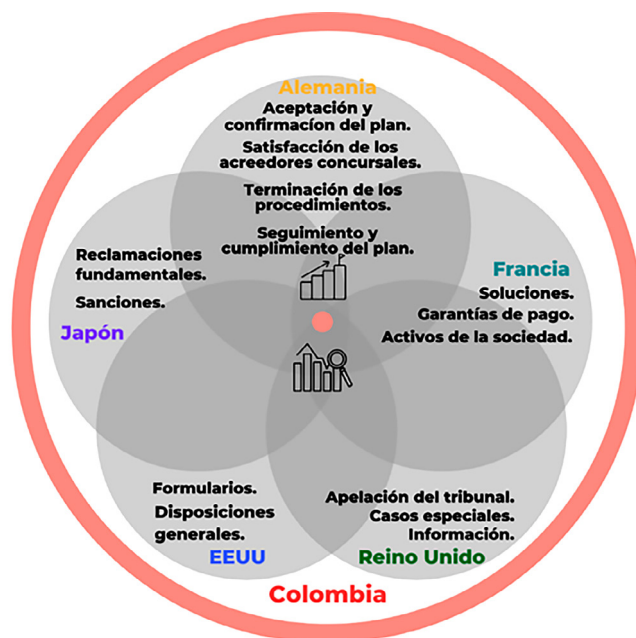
Alemania
Aceptación y confirmacíon del plan.
Satisfacción de los acreedores concursales.
Terminación de los procedimientos.
Seguimiento y cumplimiento del plan.

Reclamaciones fundamentales.
Sanciones.
Japón

Francia
Soluciones.
Garantías de pago.
Activos de la sociedad.

Formularios.
Disposiciones generales.
EEUU

Apelación del tribunal.
Casos especiales.
Información.
Reino Unido

Colombia